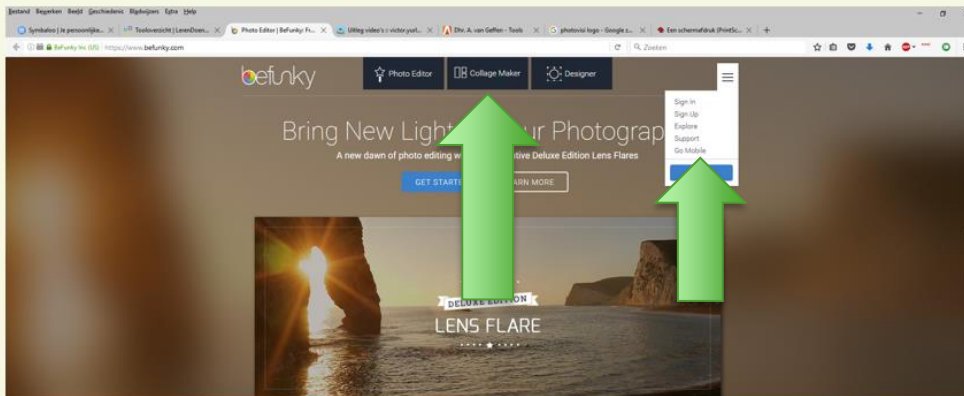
Bestand Bewerken Beeld Geschiedenis Bladwijzers Extra Help

Symbaloo | Je persoonlijke... × Toolsoverzicht | LerenDoen... × Photo Editor | BeFunky: Fr... × Uitleg video's :: victor.yurl... × Dhr. A. van Geffen - Tools × photovisi logo - Google z... × Een schermafdruk (PrintSc... × +

BeFunky Inc (US) https://www.befunky.com

Zoeken

befunky

Photo Editor

Collage Maker

Designer

Sign In
Sign Up
Explore
Support
Go Mobile

Bring New Ligh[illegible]ur Photograp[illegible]

A new dawn of photo editing w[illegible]tive Deluxe Edition Lens Flares

GET START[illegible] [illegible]ARN MORE

DELUXE EDITION

LENS FLARE